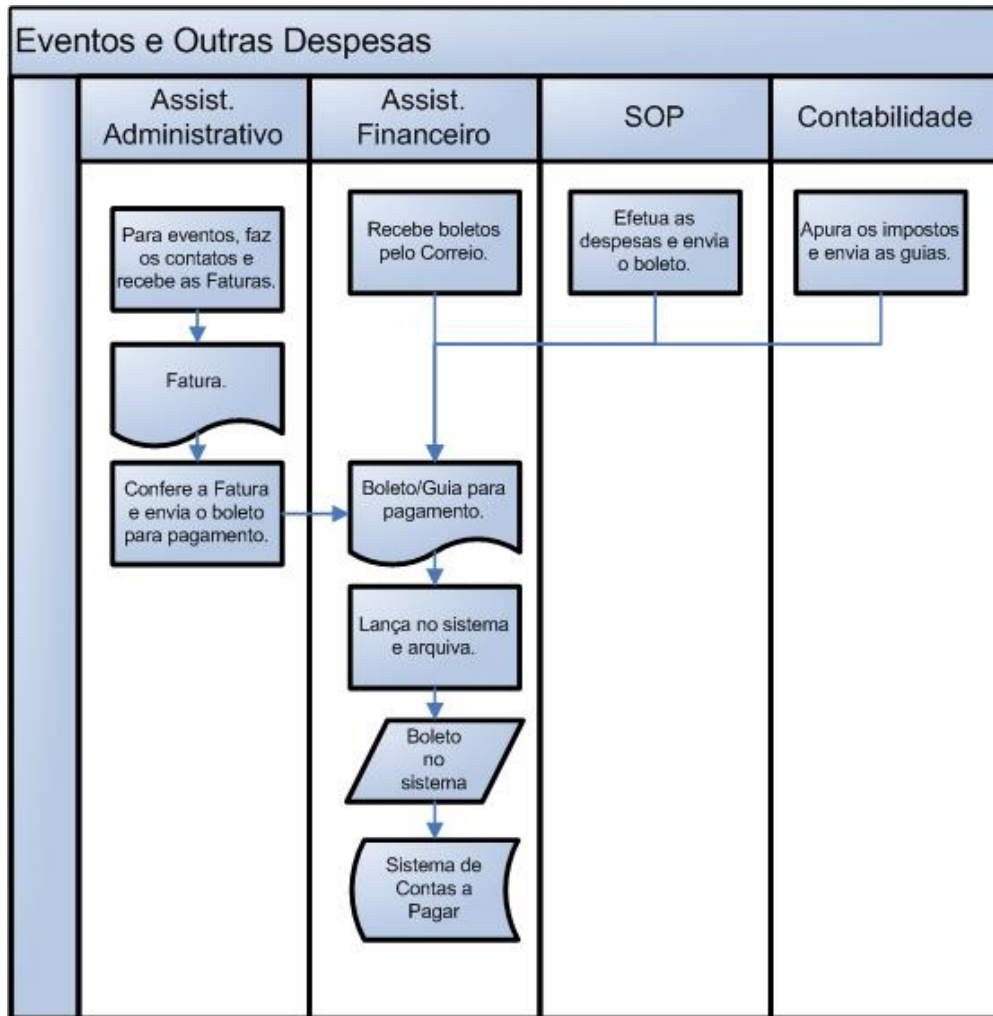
Eventos e Outras Despesas

Assist. Administrativo

Assist. Financeiro

SOP

Contabilidade

Para eventos, faz os contatos e recebe as Faturas.

Fatura.

Confere a Fatura e envia o boleto para pagamento.

Recebe boletos pelo Correio.

Boleto/Guia para pagamento.

Lança no sistema e arquiva.

Boleto no sistema

Sistema de Contas a Pagar

Efetua as despesas e envia o boleto.

Apura os impostos e envia as guias.